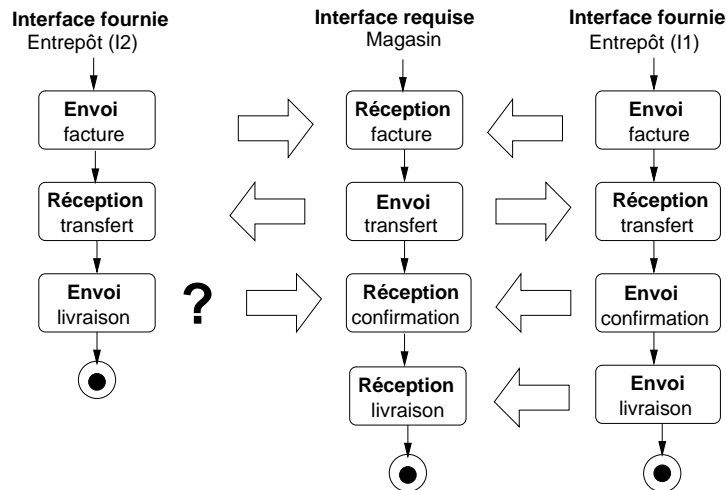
Interface fournie
Entrepôt (I2)

Envoi
facture

Réception
transfert

Envoi
livraison

?

Interface requise
Magasin

Réception
facture

Envoi
transfert

Réception
confirmation

Réception
livraison

Interface fournie
Entrepôt (I1)

Envoi
facture

Réception
transfert

Envoi
confirmation

Envoi
livraison